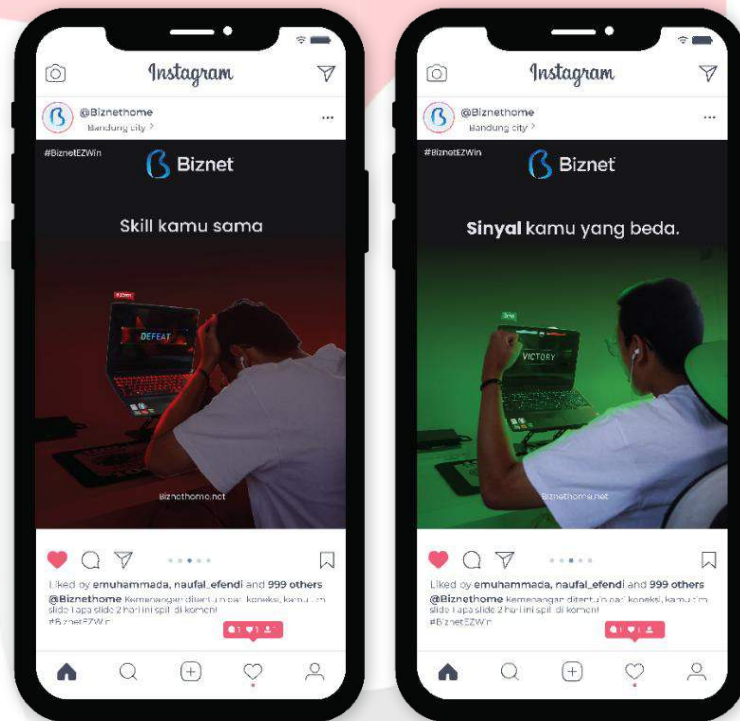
Instagram

@Biznethome
Bandung city

#BiznetEZWin

Biznet

Skill kamu sama

DEFEAT

biznethome.net

Liked by emuhammada, naufal_efendi and 999 others

@Biznethome Kemenangan ditentukan dari koneksi, kamu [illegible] slide 1 apa slide 2 hari ini spill di komen!
#BiznetEZWin

Instagram

@Biznethome
Bandung city

#BiznetEZWin

Biznet

Sinyal kamu yang beda.

VICTORY

biznethome.net

Liked by emuhammada, naufal_efendi and 999 others

@Biznethome Kemenangan ditentukan dari koneksi, kamu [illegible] slide 1 apa slide 2 hari ini spill di komen!
#BiznetEZWin